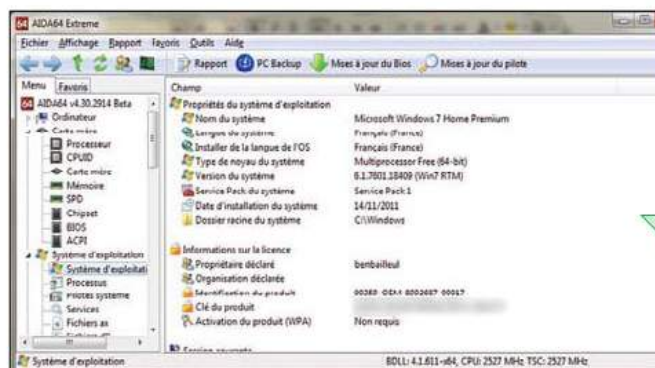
AIDA64 Extreme

Fichier Affichage Rapport Favoris Outils Aide

Rapport PC Backup Mises à jour du Bios Mises à jour du pilote

Menu Favoris

AIDA64 v4.30.2914 Beta
Ordinateur
Carte mère
Processeur
CPUID
Carte mère
Mémoire
SPD
Chipset
BIOS
ACPI
Système d'exploitation
Système d'exploitati
Processus
Pilotes système
Services
Fichiers ax

| Champ | Valeur |
|---|---|
| Propriétés du système d'exploitation | |
| Nom du système | Microsoft Windows 7 Home Premium |
| Langue du système | Français (France) |
| Installer de la langue de l'OS | Français (France) |
| Type de noyau du système | Multiprocessor Free (64-bit) |
| Version du système | 6.1.7601.18409 (Win7 RTM) |
| Service Pack du système | Service Pack 1 |
| Date d'installation du système | 14/11/2011 |
| Dossier racine du système | C:\Windows |
| Informations sur la licence | |
| Propriétaire déclaré | benbailleul |
| Organisation déclarée | |
| Identification du produit | 00359-OEM-8992687-00017 |
| Clé du produit | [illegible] |
| Activation du produit (WPA) | Non requis |
| Session courante | |

Système d'exploitation

BDLL: 4.1.611-x64, CPU: 2527 MHz, TSC: 2527 MHz